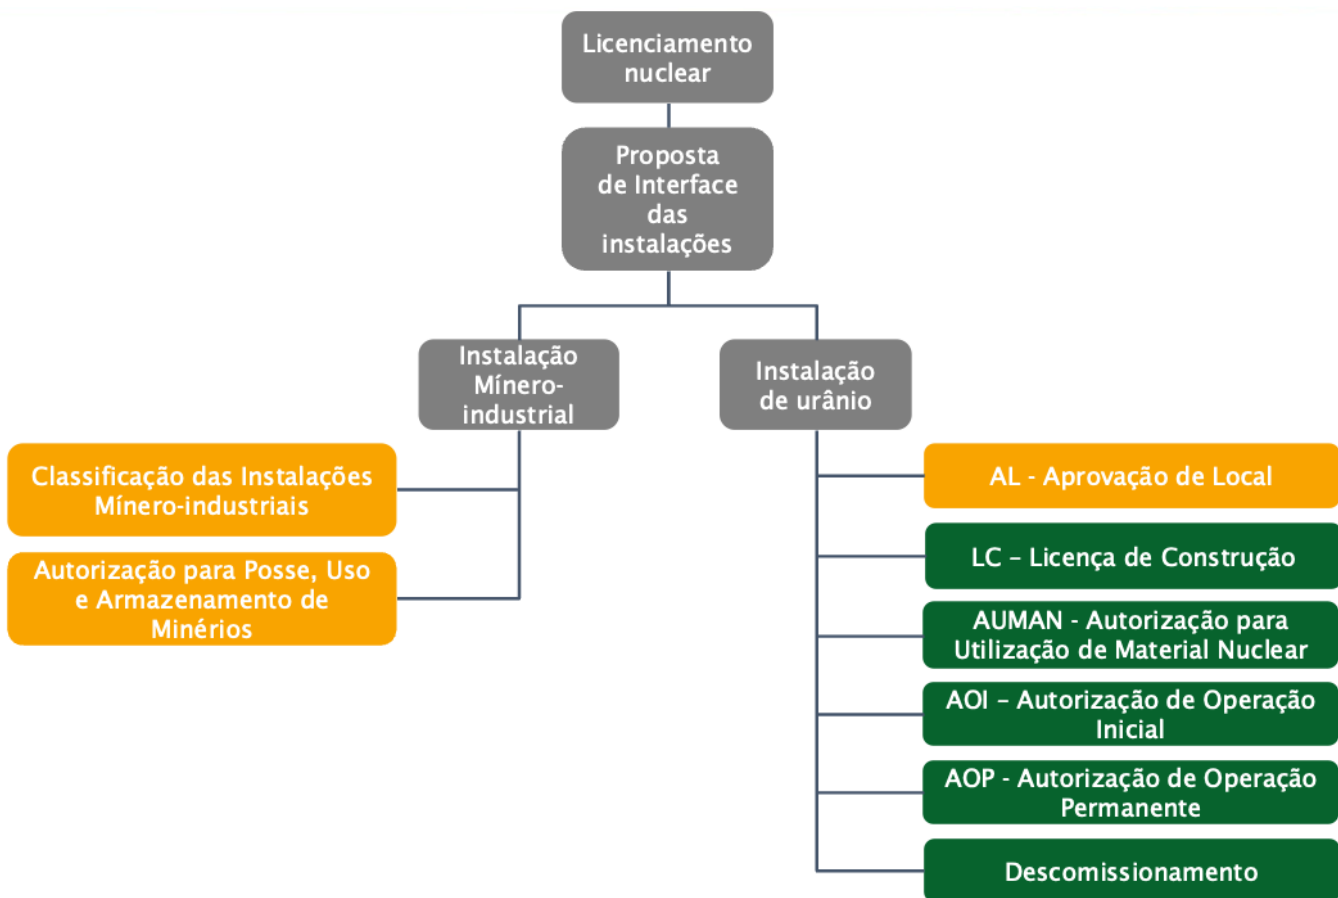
Licenciamento nuclear

Proposta de Interface das instalações

Instalação Mínero-industrial

Instalação de urânio

Classificação das Instalações Mínero-industriais

Autorização para Posse, Uso e Armazenamento de Minérios

AL - Aprovação de Local

LC – Licença de Construção

AUMAN - Autorização para Utilização de Material Nuclear

AOI – Autorização de Operação Inicial

AOP - Autorização de Operação Permanente

Descomissionamento